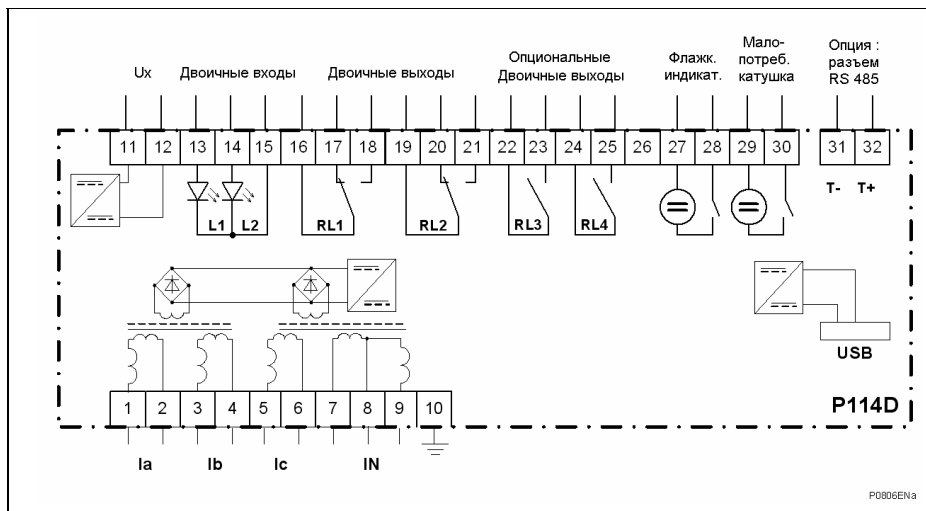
Ux
Двоичные входы
Двоичные выходы
Опциональные Двоичные выходы
Флажк. индикат.
Мало-потреб. катушка
Опция : разъем RS 485

11 12 13 14 15 16 17 18 19 20 21 22 23 24 25 26 27 28 29 30 31 32

T- T+

L1 L2
RL1
RL2
RL3
RL4

USB

1 2 3 4 5 6 7 8 9 10

P114D

Ia
Ib
Ic
IN

P0806ENa